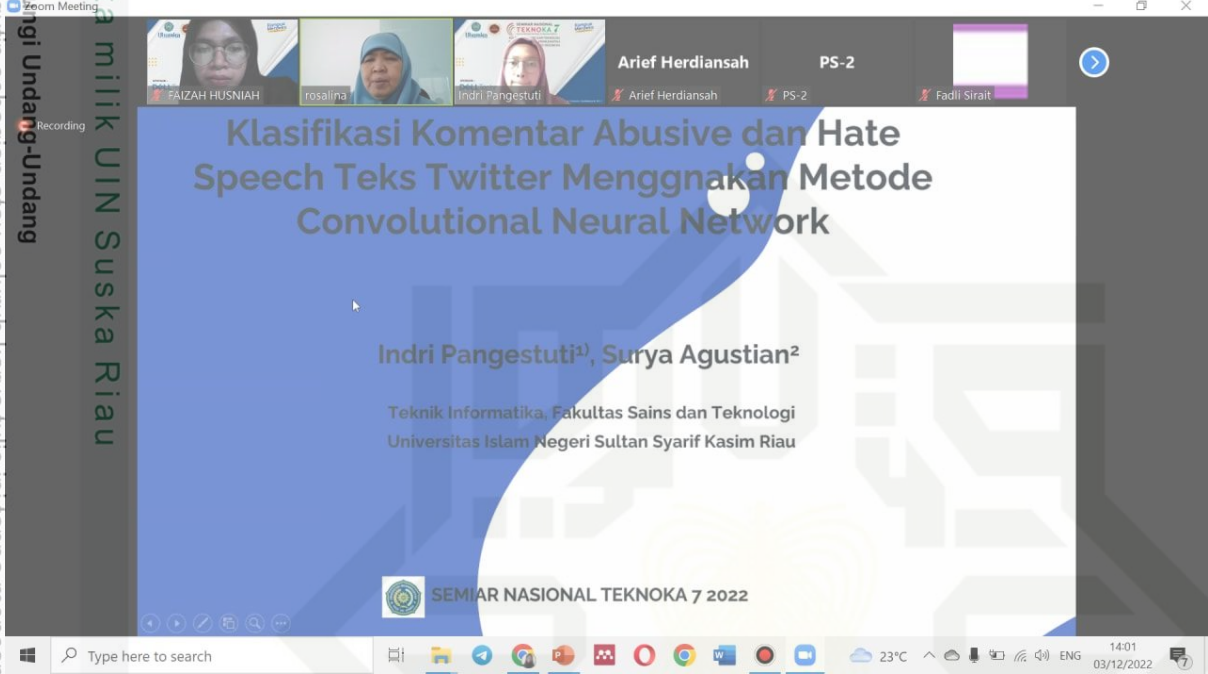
Zoom Meeting

ngi Undang-Undang

a milik UIN Suska Riau

Recording

FAIZAH HUSNIAH

rosalina

Indri Pangestuti

Arief Herdiansah

Arief Herdiansah

PS-2

PS-2

Fadli Sirait

Klasifikasi Komentar Abusive dan Hate Speech Teks Twitter Menggnakan Metode Convolutional Neural Network

Indri Pangestuti¹⁾, Surya Agustian²

Teknik Informatika, Fakultas Sains dan Teknologi
Universitas Islam Negeri Sultan Syarif Kasim Riau

SEMIAR NASIONAL TEKNOKA 7 2022

Type here to search

23°C

ENG

14:01
03/12/2022